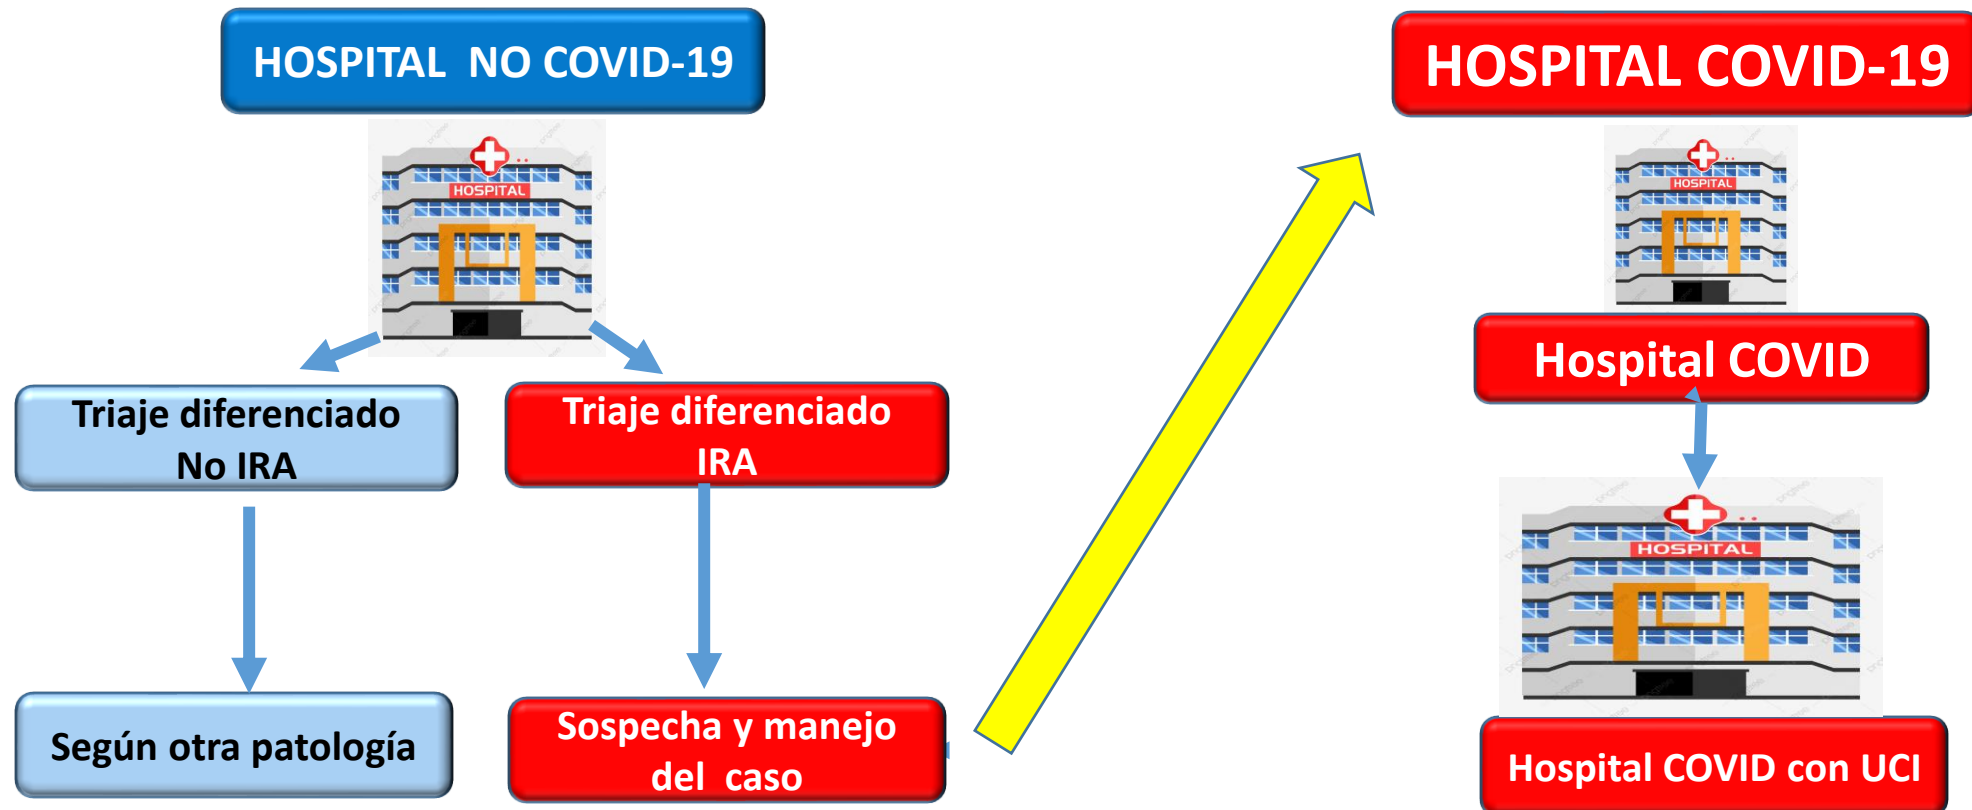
HOSPITAL NO COVID-19

HOSPITAL

Triaje diferenciado No IRA

Triaje diferenciado IRA

Según otra patología

Sospecha y manejo del caso

HOSPITAL COVID-19

HOSPITAL

Hospital COVID

HOSPITAL

Hospital COVID con UCI